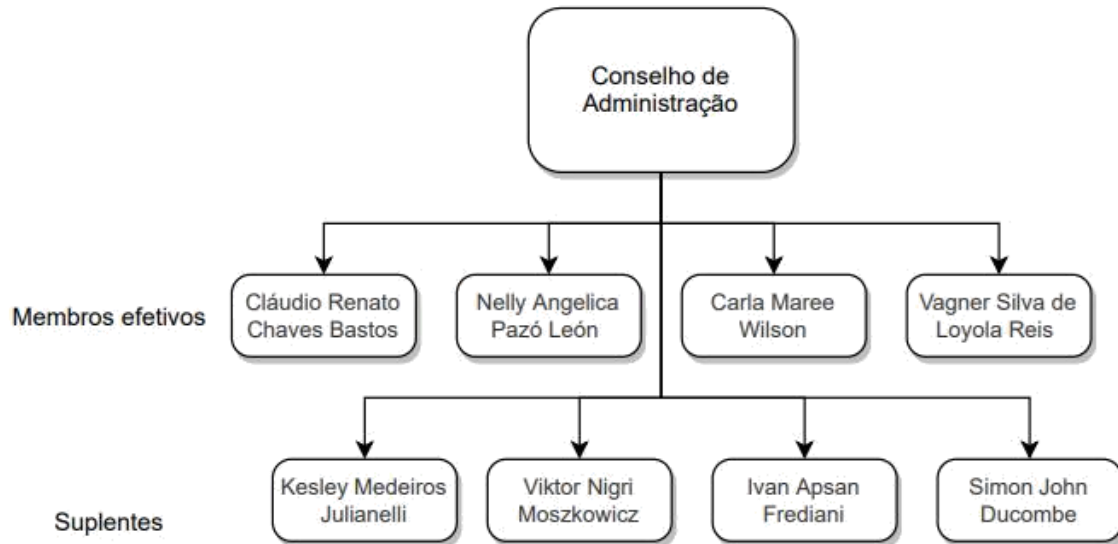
Conselho de Administração

Membros efetivos

Cláudio Renato Chaves Bastos

Nelly Angelica Pazó León

Carla Maree Wilson

Vagner Silva de Loyola Reis

Suplentes

Kesley Medeiros Julianelli

Viktor Nigri Moszkowicz

Ivan Apsan Frediani

Simon John Ducombe